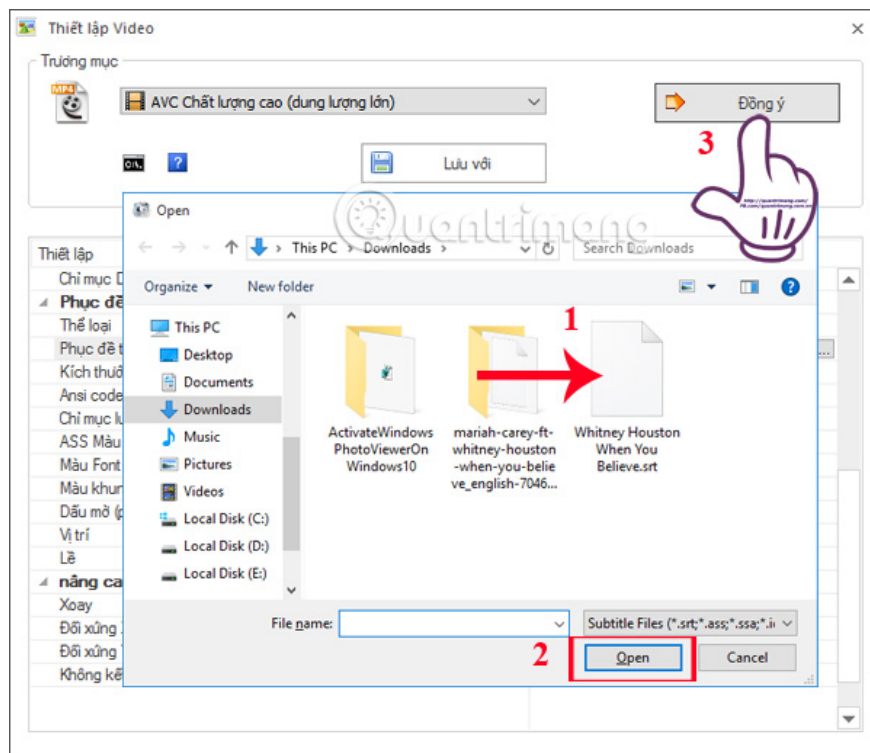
Thiết lập Video

Trường mục

AVC Chất lượng cao (dung lượng lớn)

Đồng ý

3

Lưu với

Open

This PC > Downloads >

Search Downloads

Organize ▾ New folder

This PC

Desktop

Documents

Downloads

Music

Pictures

Videos

Local Disk (C:)

Local Disk (D:)

Local Disk (E:)

1

ActivateWindowsPhotoViewerOnWindows10

mariah-carey-ft-whitney-houston-when-you-believe_english-7046...

Whitney Houston When You Believe.srt

File name:

Subtitle Files (*.srt;*.ass;*.ssa;*.i

2

Open

Cancel

Thiết lập

Chỉ mục D

Phục đề

Thể loại

Phục đề t

Kích thướ

Ansi code

Chỉ mục lu

ASS Màu

Màu Font

Màu khun

Dấu mờ (p

Vị trí

Lề

nâng ca

Xoay

Đối xứng

Đối xứng

Không kế